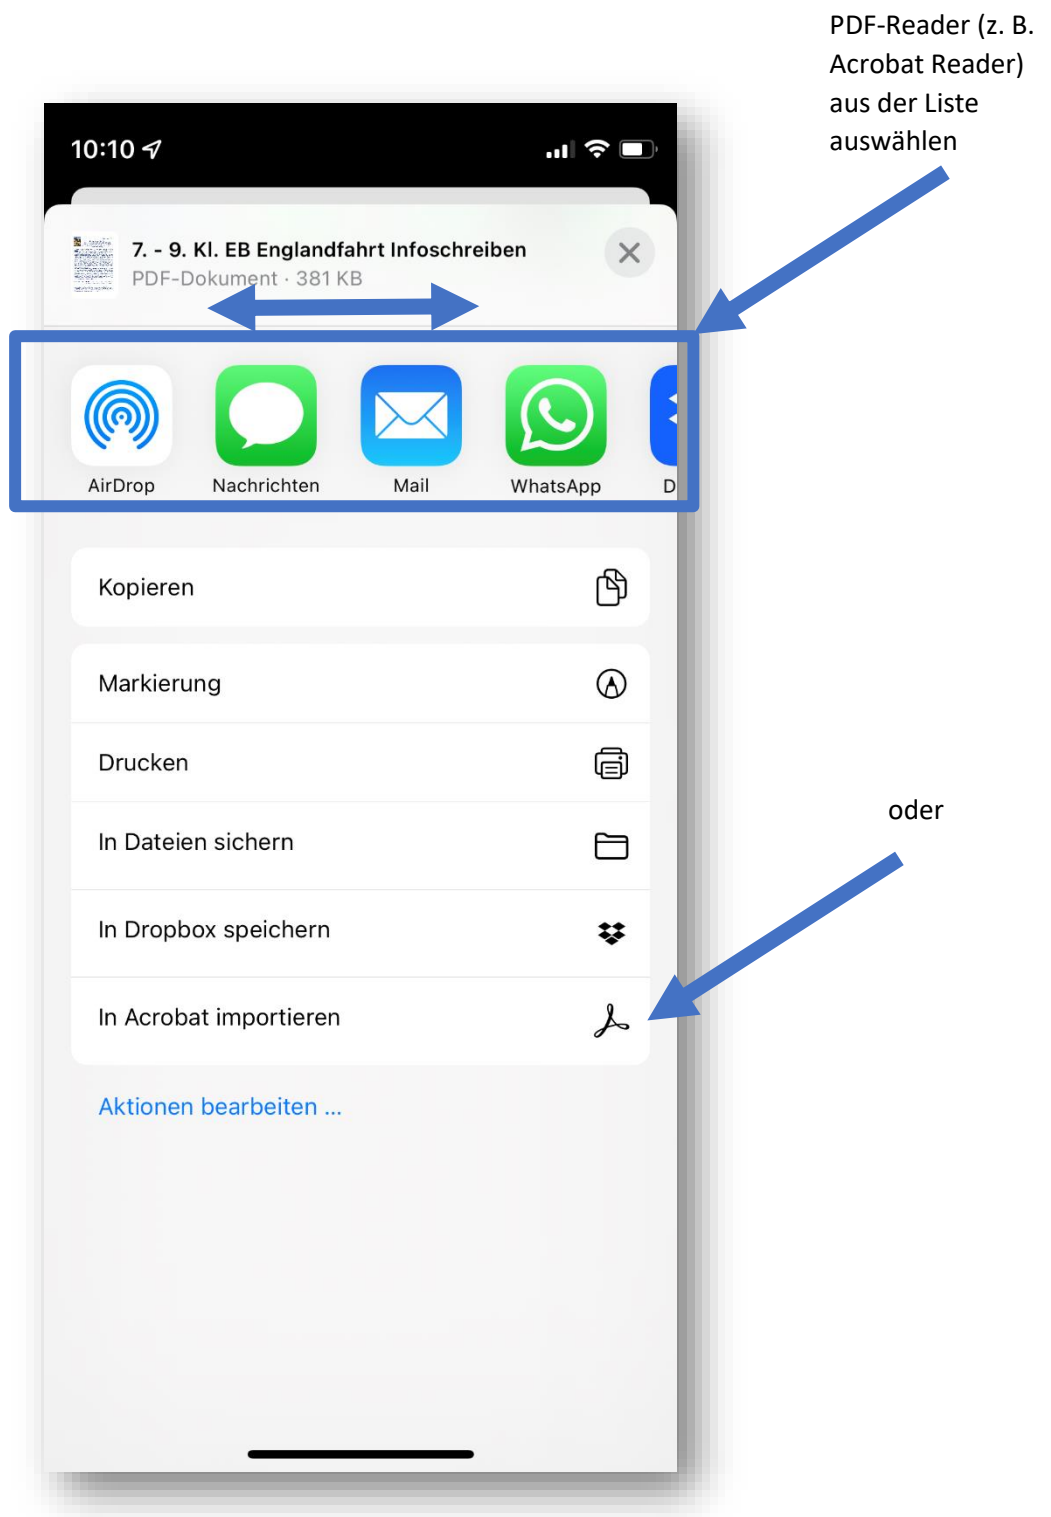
PDF-Reader (z. B. Acrobat Reader) aus der Liste auswählen

10:10

7. - 9. Kl. EB Englandfahrt Infoschreiben
PDF-Dokument · 381 KB

AirDrop
Nachrichten
Mail
WhatsApp
D

Kopieren

Markierung

Drucken

In Dateien sichern

In Dropbox speichern

In Acrobat importieren

Aktionen bearbeiten ...

oder